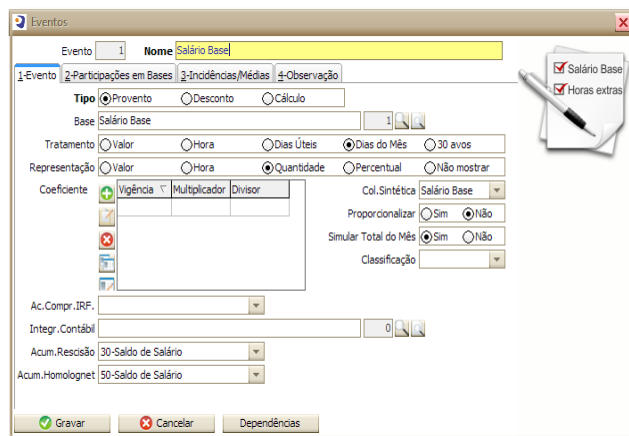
Eventos

Evento 1 Nome Salário Base

1-Evento 2-Participações em Bases 3-Incidências/Médias 4-Observação

Salário Base
Horas extras

Tipo Provento Desconto Cálculo

Base Salário Base 1

Tratamento Valor Hora Dias Úteis Dias do Mês 30 avos

Representação Valor Hora Quantidade Percentual Não mostrar

Coeficiente

| Vigência | Multiplicador | Divisor |
|---|---|---|
| | | |

Col.Sintética Salário Base

Proporcionalizar Sim Não

Simular Total do Mês Sim Não

Classificação

Ac.Compr.IRF.

Integr.Contábil 0

Acum.Rescisão 30-Saldo de Salário

Acum.Homolognet 50-Saldo de Salário

Gravar Cancelar Dependências